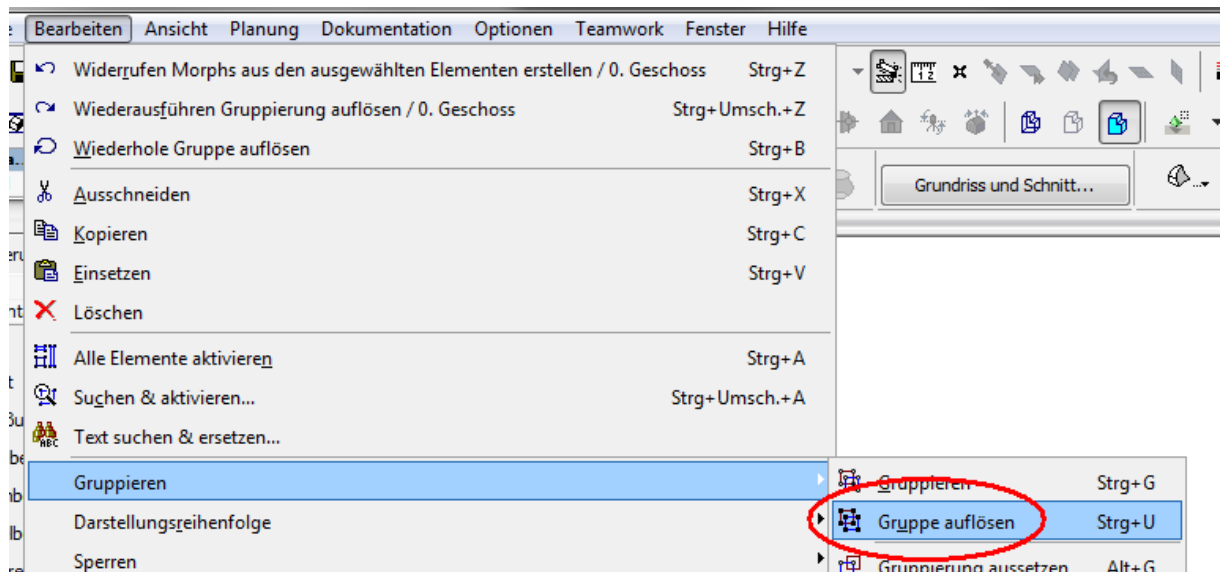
e Bearbeiten Ansicht Planung Dokumentation Optionen Teamwork Fenster Hilfe

Widerrufen Morphs aus den ausgewählten Elementen erstellen / 0. Geschoss Strg+Z
Wiederausführen Gruppierung auflösen / 0. Geschoss Strg+Umsch.+Z
Wiederhole Gruppe auflösen Strg+B
Ausschneiden Strg+X
Kopieren Strg+C
Einsetzen Strg+V
Löschen
Alle Elemente aktivieren Strg+A
Suchen & aktivieren... Strg+Umsch.+A
Text suchen & ersetzen...
Gruppieren
Darstellungsreihenfolge
Sperren

Grundriss und Schnitt...

Gruppieren Strg+G
Gruppe auflösen Strg+U
Gruppierung aussetzen Alt+G